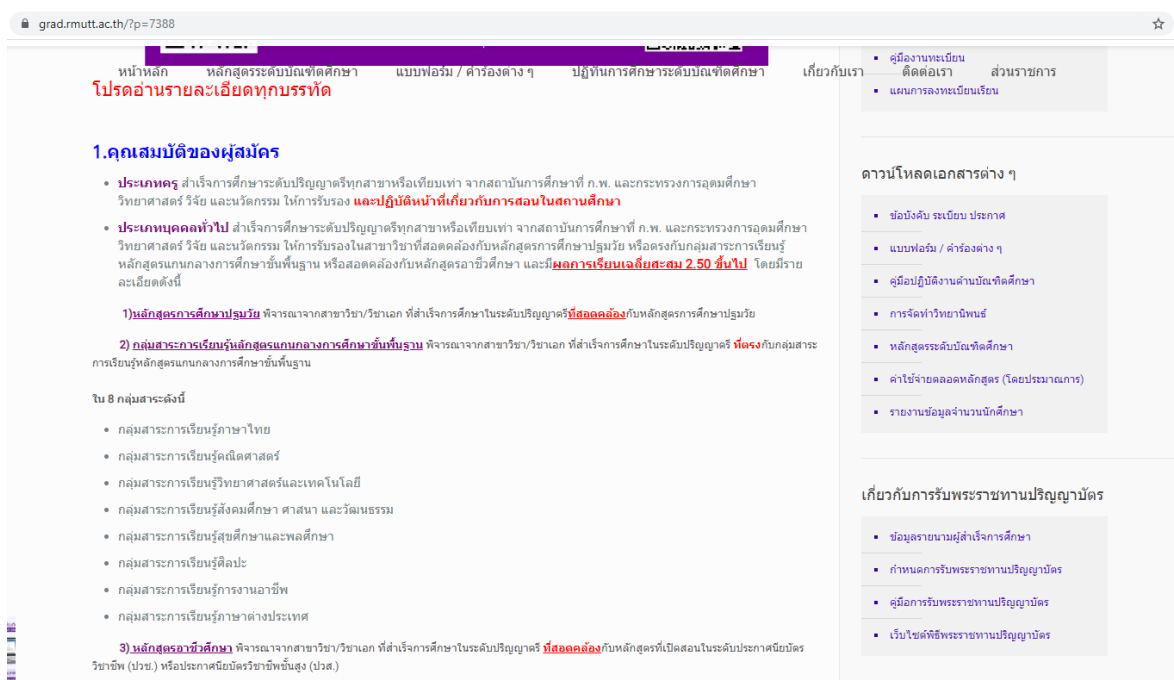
grad.rmutt.ac.th/?p=7388

หน้าหลัก หลักสูตรระดับบัณฑิตศึกษา แบบฟอร์ม / คำร้องต่าง ๆ ปฏิทินการศึกษาระดับบัณฑิตศึกษา เกี่ยวกับเรา ติดต่อเรา ส่วนราชการ

โปรดอ่านรายละเอียดทุกบรรทัด

1.คุณสมบัติของผู้สมัคร

• ประเภทครู สำเร็จการศึกษาระดับปริญญาตรีทุกสาขาหรือเทียบเท่า จากสถาบันการศึกษาที่ ก.พ. และกระทรวงการอุดมศึกษา วิทยาศาสตร์ วิจัย และนวัตกรรม ให้การรับรอง และปฏิบัติหน้าที่เกี่ยวกับการสอนในสถานศึกษา

• ประเภทบุคคลทั่วไป สำเร็จการศึกษาระดับปริญญาตรีทุกสาขาหรือเทียบเท่า จากสถาบันการศึกษาที่ ก.พ. และกระทรวงการอุดมศึกษา วิทยาศาสตร์ วิจัย และนวัตกรรม ให้การรับรองในสาขาวิชาที่สอดคล้องกับหลักสูตรการศึกษาปฐมวัย หรือตรงกับกลุ่มสาระการเรียนรู้หลักสูตรแกนกลางการศึกษาขั้นพื้นฐาน หรือสอดคล้องกับหลักสูตรอาชีวศึกษา และมีผลการเรียนเฉลี่ยสะสม 2.50 ขึ้นไป โดยมีรายละเอียดดังนี้

1)หลักสูตรการศึกษาปฐมวัย พิจารณาจากสาขาวิชา/วิชาเอก ที่สำเร็จการศึกษาในระดับปริญญาตรีที่สอดคล้องกับหลักสูตรการศึกษาปฐมวัย

2) กลุ่มสาระการเรียนรู้หลักสูตรแกนกลางการศึกษาขั้นพื้นฐาน พิจารณาจากสาขาวิชา/วิชาเอก ที่สำเร็จการศึกษาในระดับปริญญาตรี ที่ตรงกับกลุ่มสาระการเรียนรู้หลักสูตรแกนกลางการศึกษาขั้นพื้นฐาน

ใน 8 กลุ่มสาระดังนี้

• กลุ่มสาระการเรียนรู้ภาษาไทย
• กลุ่มสาระการเรียนรู้คณิตศาสตร์
• กลุ่มสาระการเรียนรู้วิทยาศาสตร์และเทคโนโลยี
• กลุ่มสาระการเรียนรู้สังคมศึกษา ศาสนา และวัฒนธรรม
• กลุ่มสาระการเรียนรู้สุขศึกษาและพลศึกษา
• กลุ่มสาระการเรียนรู้ศิลปะ
• กลุ่มสาระการเรียนรู้การงานอาชีพ
• กลุ่มสาระการเรียนรู้ภาษาต่างประเทศ

3) หลักสูตรอาชีวศึกษา พิจารณาจากสาขาวิชา/วิชาเอก ที่สำเร็จการศึกษาในระดับปริญญาตรี ที่สอดคล้องกับหลักสูตรที่เปิดสอนในระดับประกาศนียบัตรวิชาชีพ (ปวช.) หรือประกาศนียบัตรวิชาชีพชั้นสูง (ปวส.)

• คู่มืองานทะเบียน
• แผนการลงทะเบียนเรียน

ดาวน์โหลดเอกสารต่าง ๆ

• ข้อบังคับ ระเบียบ ประกาศ
• แบบฟอร์ม / คำร้องต่าง ๆ
• คู่มือปฏิบัติงานด้านบัณฑิตศึกษา
• การจัดทำวิทยานิพนธ์
• หลักสูตรระดับบัณฑิตศึกษา
• ค่าใช้จ่ายตลอดหลักสูตร (โดยประมาณการ)
• รายงานข้อมูลจำนวนนักศึกษา

เกี่ยวกับการรับพระราชทานปริญญาบัตร

• ข้อมูลรายนามผู้สำเร็จการศึกษา
• กำหนดการรับพระราชทานปริญญาบัตร
• คู่มือการรับพระราชทานปริญญาบัตร
• เว็บไซต์พิธีพระราชทานปริญญาบัตร